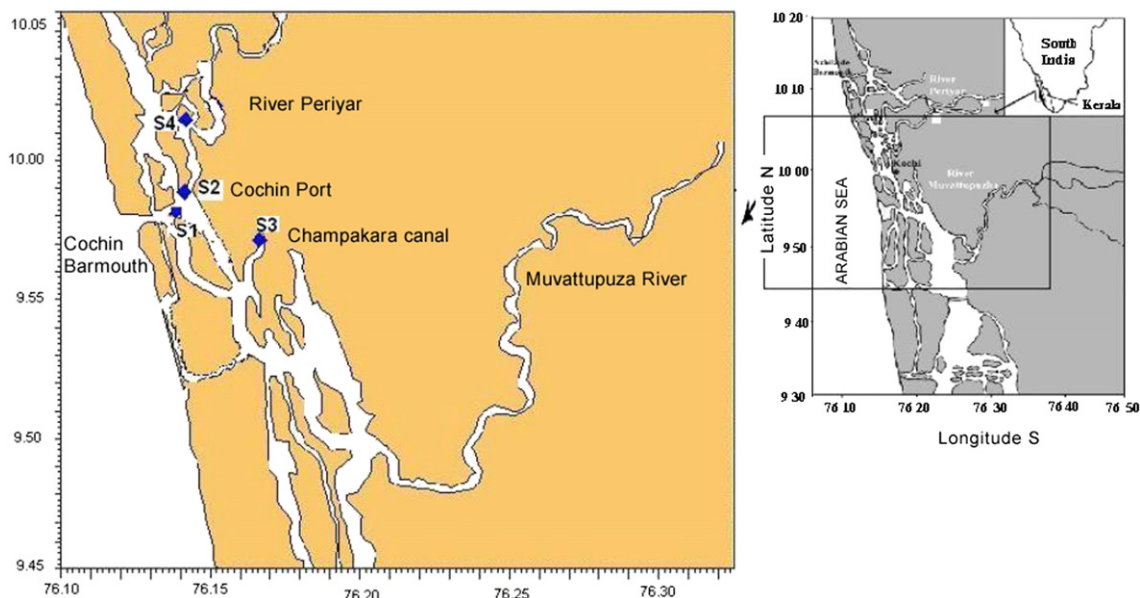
10.05

River Periyar

S4

10.00

S2 Cochin Port

S1

S3 Champakara canal

Cochin Barmouth

9.55

Muvattupuza River

9.50

9.45

76.10 76.15 76.20 76.25 76.30

10 20

South India

Azhikode Barmouth

River Periyar

10 10

Kerala

Kochi

10 00

River Muvattupuzha

Latitude N

9 50

ARABIAN SEA

9 40

9 30

76 10 76 20 76 30 76 40 76 50

Longitude S